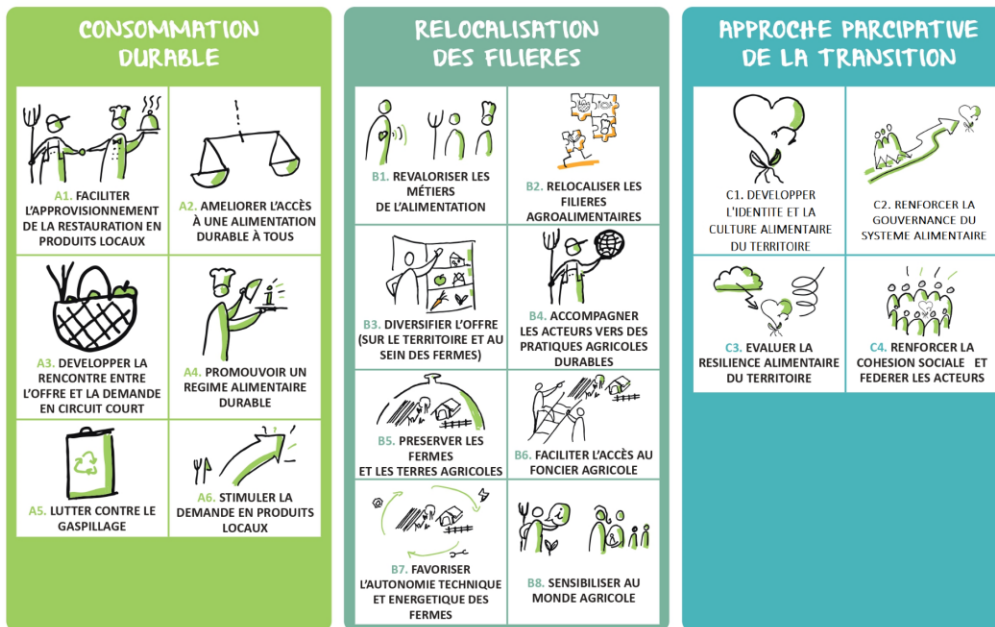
CONSOMMATION DURABLE

A1. FACILITER L'APPROVISIONNEMENT DE LA RESTAURATION EN PRODUITS LOCAUX

A2. AMELIORER L'ACCÈS À UNE ALIMENTATION DURABLE À TOUS

A3. DEVELOPPER LA RENCONTRE ENTRE L'OFFRE ET LA DEMANDE EN CIRCUIT COURT

A4. PROMOUVOIR UN REGIME ALIMENTAIRE DURABLE

A5. LUTTER CONTRE LE GASPILLAGE

A6. STIMULER LA DEMANDE EN PRODUITS LOCAUX

RELOCALISATION DES FILIERES

B1. REVALORISER LES MÉTIERS DE L'ALIMENTATION

B2. RELOCALISER LES FILIERES AGROALIMENTAIRES

B3. DIVERSIFIER L'OFFRE (SUR LE TERRITOIRE ET AU SEIN DES FERMES)

B4. ACCOMPAGNER LES ACTEURS VERS DES PRATIQUES AGRICOLES DURABLES

B5. PRESERVER LES FERMES ET LES TERRES AGRICOLES

B6. FACILITER L'ACCÈS AU FONCIER AGRICOLE

B7. FAVORISER L'AUTONOMIE TECHNIQUE ET ENERGETIQUE DES FERMES

B8. SENSIBILISER AU MONDE AGRICOLE

APPROCHE PARCIPATIVE DE LA TRANSITION

C1. DEVELOPPER L'IDENTITE ET LA CULTURE ALIMENTAIRE DU TERRITOIRE

C2. RENFORCER LA GOUVERNANCE DU SYSTEME ALIMENTAIRE

C3. EVALUER LA RESILIENCE ALIMENTAIRE DU TERRITOIRE

C4. RENFORCER LA COHESION SOCIALE ET FEDERER LES ACTEURS